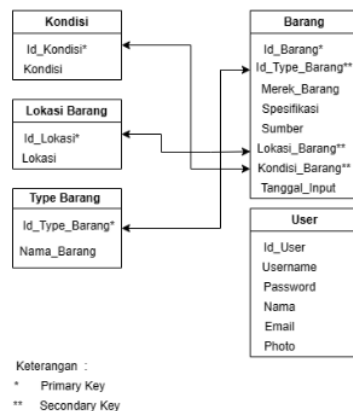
Kondisi

Id_Kondisi*
Kondisi

Lokasi Barang

Id_Lokasi*
Lokasi

Type Barang

Id_Type_Barang*
Nama_Barang

Barang

Id_Barang*
Id_Type_Barang**
Merek_Barang
Spesifikasi
Sumber
Lokasi_Barang**
Kondisi_Barang**
Tanggal_Input

User

Id_User
Username
Password
Nama
Email
Photo

Keterangan :
* Primary Key
** Secondary Key